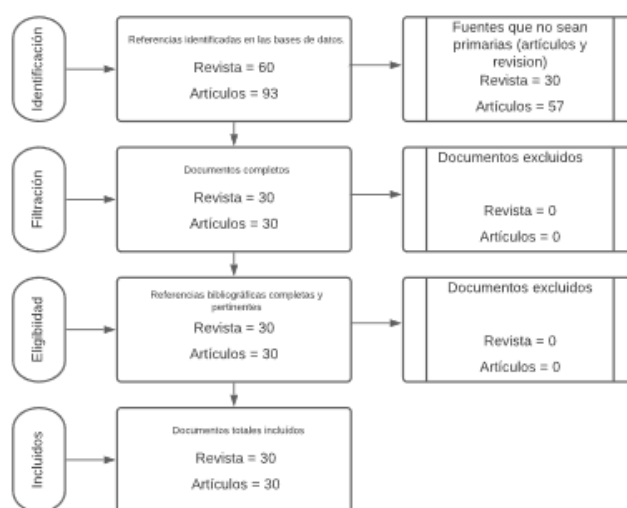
Identificación

Referencias identificadas en las bases de datos.
Revista = 60
Artículos = 93

Fuentes que no sean primarias (artículos y revision)
Revista = 30
Artículos = 57

Filtración

Documentos completos
Revista = 30
Artículos = 30

Documentos excluidos
Revista = 0
Artículos = 0

Elegibilidad

Referencias bibliográficas completas y pertinentes
Revista = 30
Artículos = 30

Documentos excluidos
Revista = 0
Artículos = 0

Incluidos

Documentos totales incluidos
Revista = 30
Artículos = 30